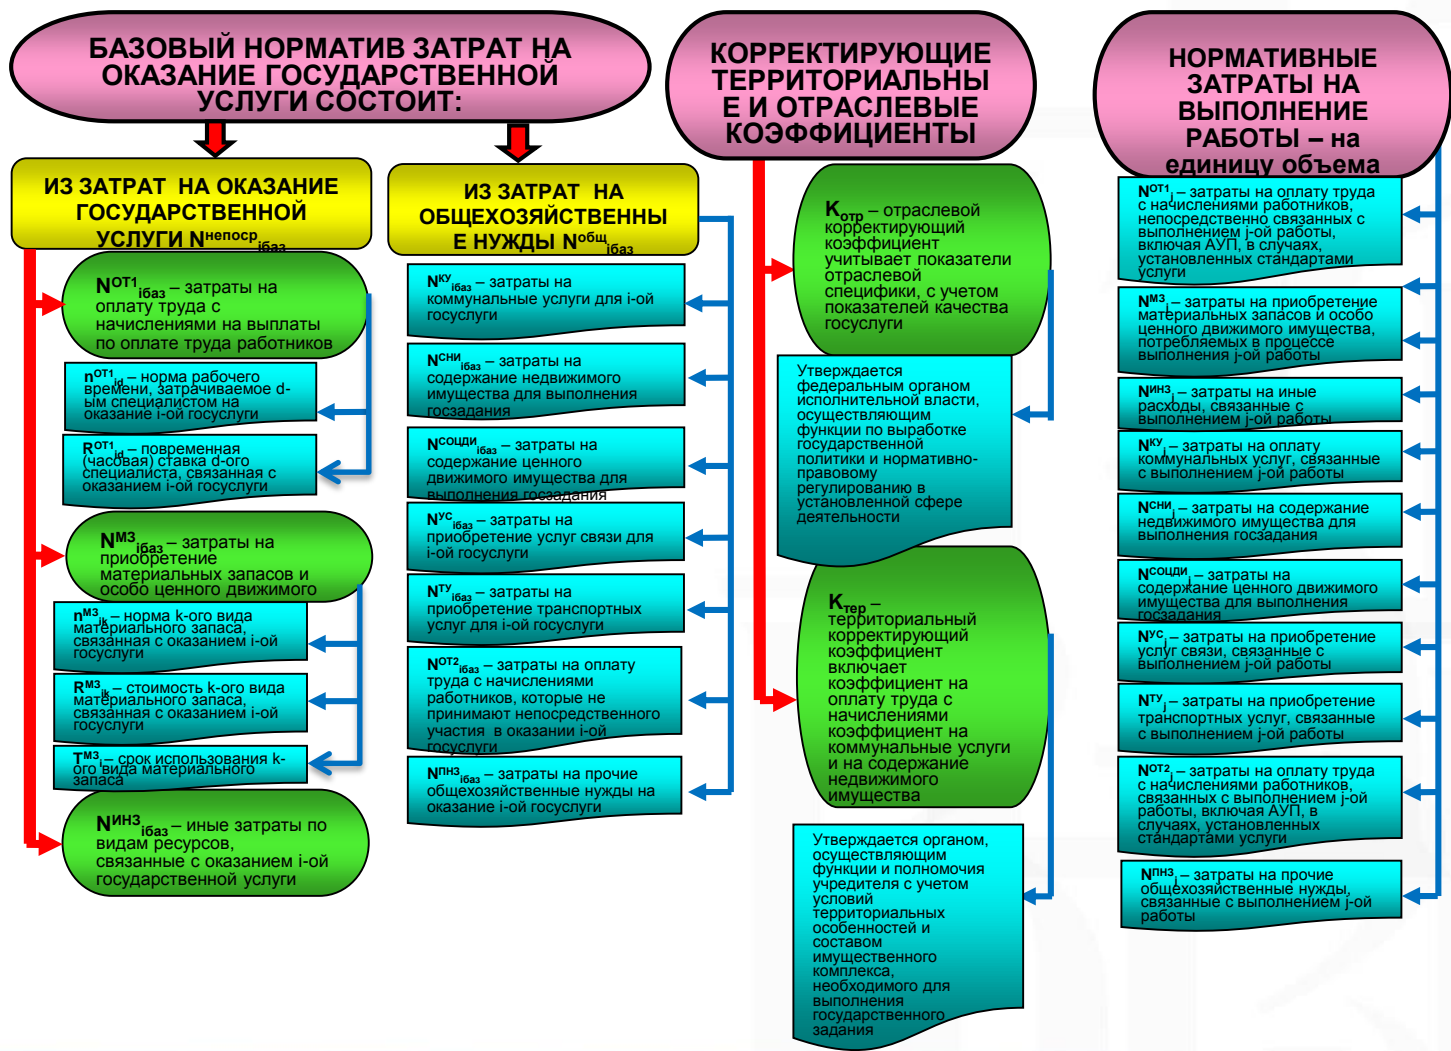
БАЗОВЫЙ НОРМАТИВ ЗАТРАТ НА ОКАЗАНИЕ ГОСУДАРСТВЕННОЙ УСЛУГИ СОСТОИТ:

ИЗ ЗАТРАТ НА ОКАЗАНИЕ ГОСУДАРСТВЕННОЙ УСЛУГИ $N^{непоср}_{iбаз}$

$N^{ОТ1}_{iбаз}$ – затраты на оплату труда с начислениями на выплаты по оплате труда работников

$n^{ОТ1}_{id}$ – норма рабочего времени, затрачиваемое d-ым специалистом на оказание i-ой госуслуги

$R^{ОТ1}_{id}$ – повременная (часовая) ставка d-ого специалиста, связанная с оказанием i-ой госуслуги

$N^{МЗ}_{iбаз}$ – затраты на приобретение материальных запасов и особо ценного движимого

$n^{МЗ}_{ik}$ – норма k-ого вида материального запаса, связанная с оказанием i-ой госуслуги

$R^{МЗ}_{ik}$ – стоимость k-ого вида материального запаса, связанная с оказанием i-ой госуслуги

$T^{МЗ}_{k}$ – срок использования k-ого вида материального запаса

$N^{ИНЗ}_{iбаз}$ – иные затраты по видам ресурсов, связанные с оказанием i-ой государственной услуги

ИЗ ЗАТРАТ НА ОБЩЕХОЗЯЙСТВЕННЫЕ НУЖДЫ $N^{общ}_{iбаз}$

$N^{КУ}_{iбаз}$ – затраты на коммунальные услуги для i-ой госуслуги

$N^{СНИ}_{iбаз}$ – затраты на содержание недвижимого имущества для выполнения госзадания

$N^{СОЦДИ}_{iбаз}$ – затраты на содержание ценного движимого имущества для выполнения госзадания

$N^{УС}_{iбаз}$ – затраты на приобретение услуг связи для i-ой госуслуги

$N^{ТУ}_{iбаз}$ – затраты на приобретение транспортных услуг для i-ой госуслуги

$N^{ОТ2}_{iбаз}$ – затраты на оплату труда с начислениями работников, которые не принимают непосредственного участия в оказании i-ой госуслуги

$N^{ПНЗ}_{iбаз}$ – затраты на прочие общехозяйственные нужды на оказание i-ой госуслуги

КОРРЕКТИРУЮЩИЕ ТЕРРИТОРИАЛЬНЫЕ И ОТРАСЛЕВЫЕ КОЭФФИЦИЕНТЫ

$K_{отр}$ – отраслевой корректирующий коэффициент учитывает показатели отраслевой специфики, с учетом показателей качества госуслуги

Утверждается федеральным органом исполнительной власти, осуществляющим функции по выработке государственной политики и нормативно-правовому регулированию в установленной сфере деятельности

$K_{тер}$ – территориальный корректирующий коэффициент включает коэффициент на оплату труда с начислениями коэффициент на коммунальные услуги и на содержание недвижимого имущества

Утверждается органом, осуществляющим функции и полномочия учредителя с учетом условий территориальных особенностей и составом имущественного комплекса, необходимого для выполнения государственного задания

НОРМАТИВНЫЕ ЗАТРАТЫ НА ВЫПОЛНЕНИЕ РАБОТЫ – на единицу объема

$N^{ОТ1}_{j}$ – затраты на оплату труда с начислениями работников, непосредственно связанных с выполнением j-ой работы, включая АУП, в случаях, установленных стандартами услуги

$N^{МЗ}_{j}$ – затраты на приобретение материальных запасов и особо ценного движимого имущества, потребляемых в процессе выполнения j-ой работы

$N^{ИНЗ}_{j}$ – затраты на иные расходы, связанные с выполнением j-ой работы

$N^{КУ}_{j}$ – затраты на оплату коммунальных услуг, связанные с выполнением j-ой работы

$N^{СНИ}_{j}$ – затраты на содержание недвижимого имущества для выполнения госзадания

$N^{СОЦДИ}_{j}$ – затраты на содержание ценного движимого имущества для выполнения госзадания

$N^{УС}_{j}$ – затраты на приобретение услуг связи, связанные с выполнением j-ой работы

$N^{ТУ}_{j}$ – затраты на приобретение транспортных услуг, связанные с выполнением j-ой работы

$N^{ОТ2}_{j}$ – затраты на оплату труда с начислениями работников, связанных с выполнением j-ой работы, включая АУП, в случаях, установленных стандартами услуги

$N^{ПНЗ}_{j}$ – затраты на прочие общехозяйственные нужды, связанные с выполнением j-ой работы